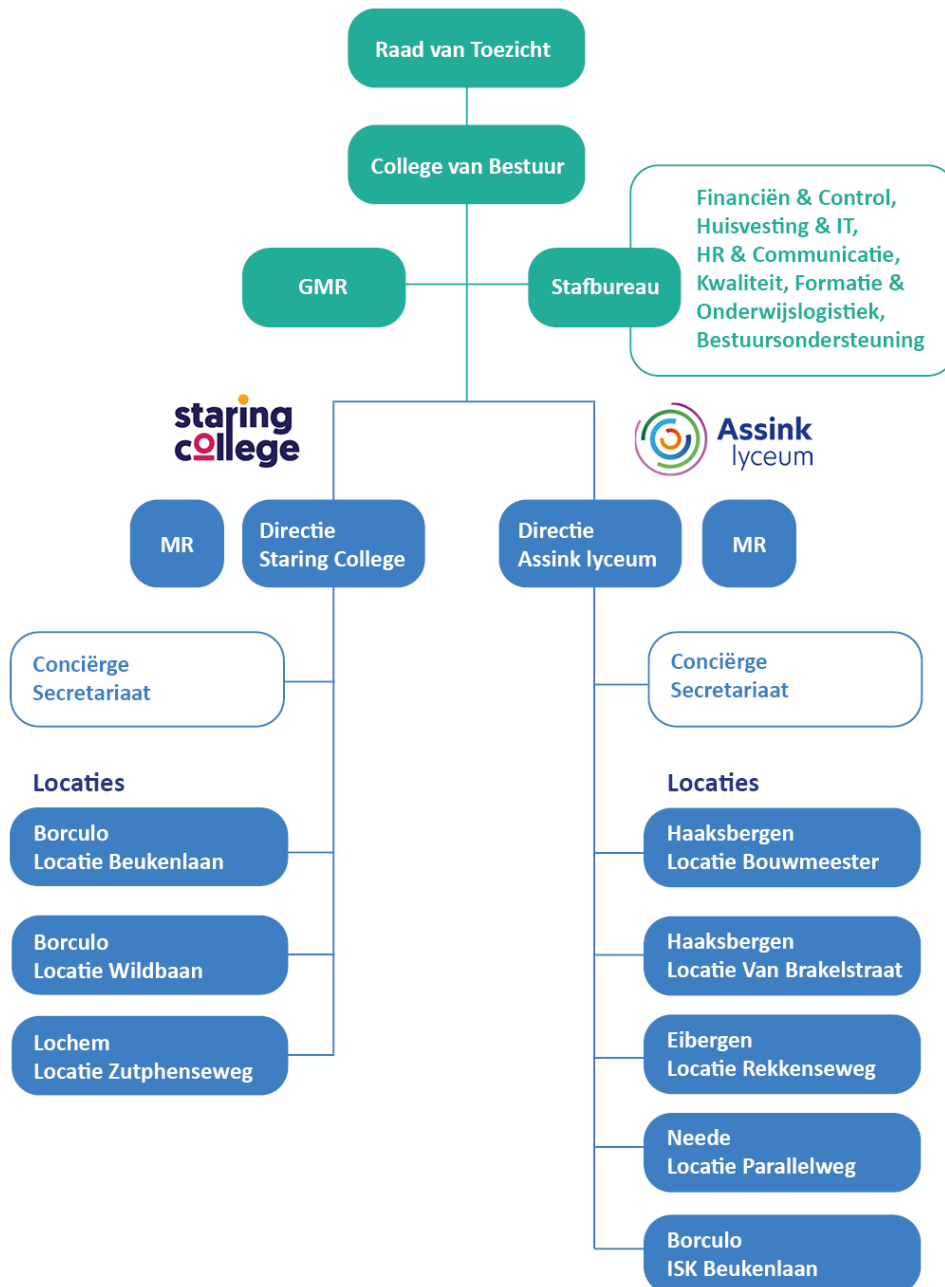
Raad van Toezicht

College van Bestuur

GMR

Stafbureau

Financiën & Control, Huisvesting & IT, HR & Communicatie, Kwaliteit, Formatie & Onderwijslogistiek, Bestuursondersteuning

staring college

Assink lyceum

MR

Directie Staring College

Directie Assink lyceum

MR

Conciërge
Secretariaat

Conciërge
Secretariaat

Locaties

Borculo
Locatie Beukenlaan

Borculo
Locatie Wildbaan

Lochem
Locatie Zutphenseweg

Locaties

Haaksbergen
Locatie Bouwmeester

Haaksbergen
Locatie Van Brakelstraat

Eibergen
Locatie Rekkenseweg

Neede
Locatie Parallelweg

Borculo
ISK Beukenlaan